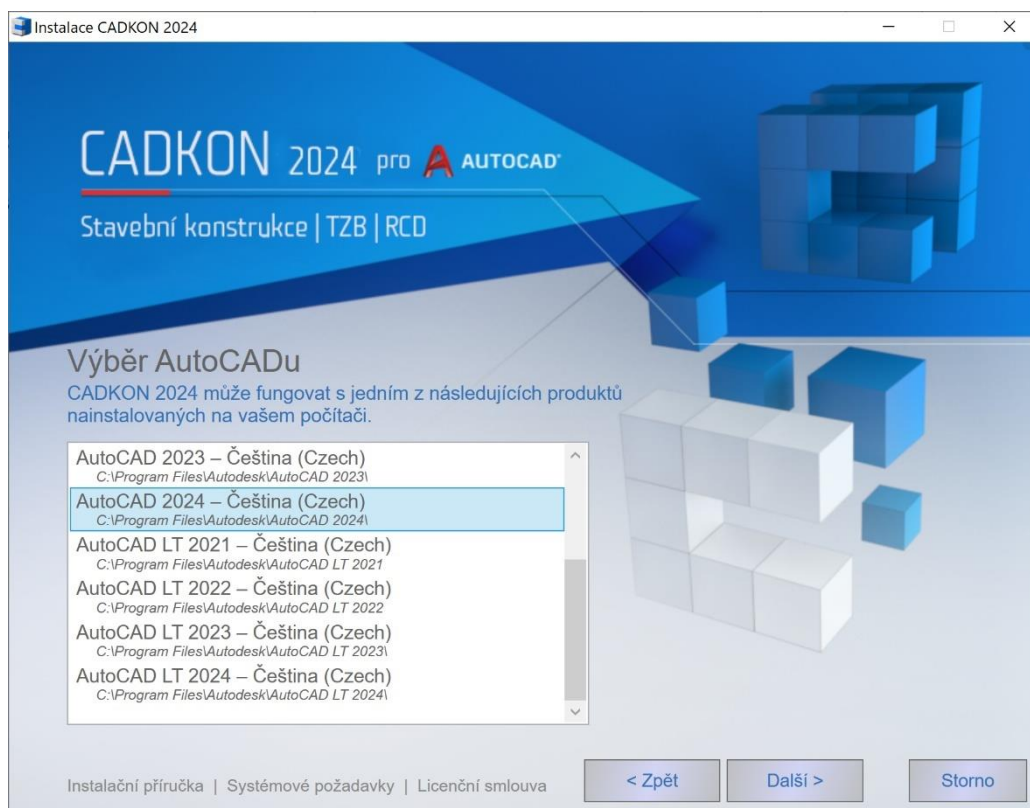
Instalace CADKON 2024

CADKON 2024 pro AUTOCAD

Stavební konstrukce | TZB | RCD

Výběr AutoCADu

CADKON 2024 může fungovat s jedním z následujících produktů nainstalovaných na vašem počítači.

AutoCAD 2023 – Čeština (Czech)
C:\Program Files\Autodesk\AutoCAD 2023\
AutoCAD 2024 – Čeština (Czech)
C:\Program Files\Autodesk\AutoCAD 2024\
AutoCAD LT 2021 – Čeština (Czech)
C:\Program Files\Autodesk\AutoCAD LT 2021
AutoCAD LT 2022 – Čeština (Czech)
C:\Program Files\Autodesk\AutoCAD LT 2022
AutoCAD LT 2023 – Čeština (Czech)
C:\Program Files\Autodesk\AutoCAD LT 2023\
AutoCAD LT 2024 – Čeština (Czech)
C:\Program Files\Autodesk\AutoCAD LT 2024\

Instalační příručka | Systémové požadavky | Licenční smlouva

< Zpět

Další >

Storno